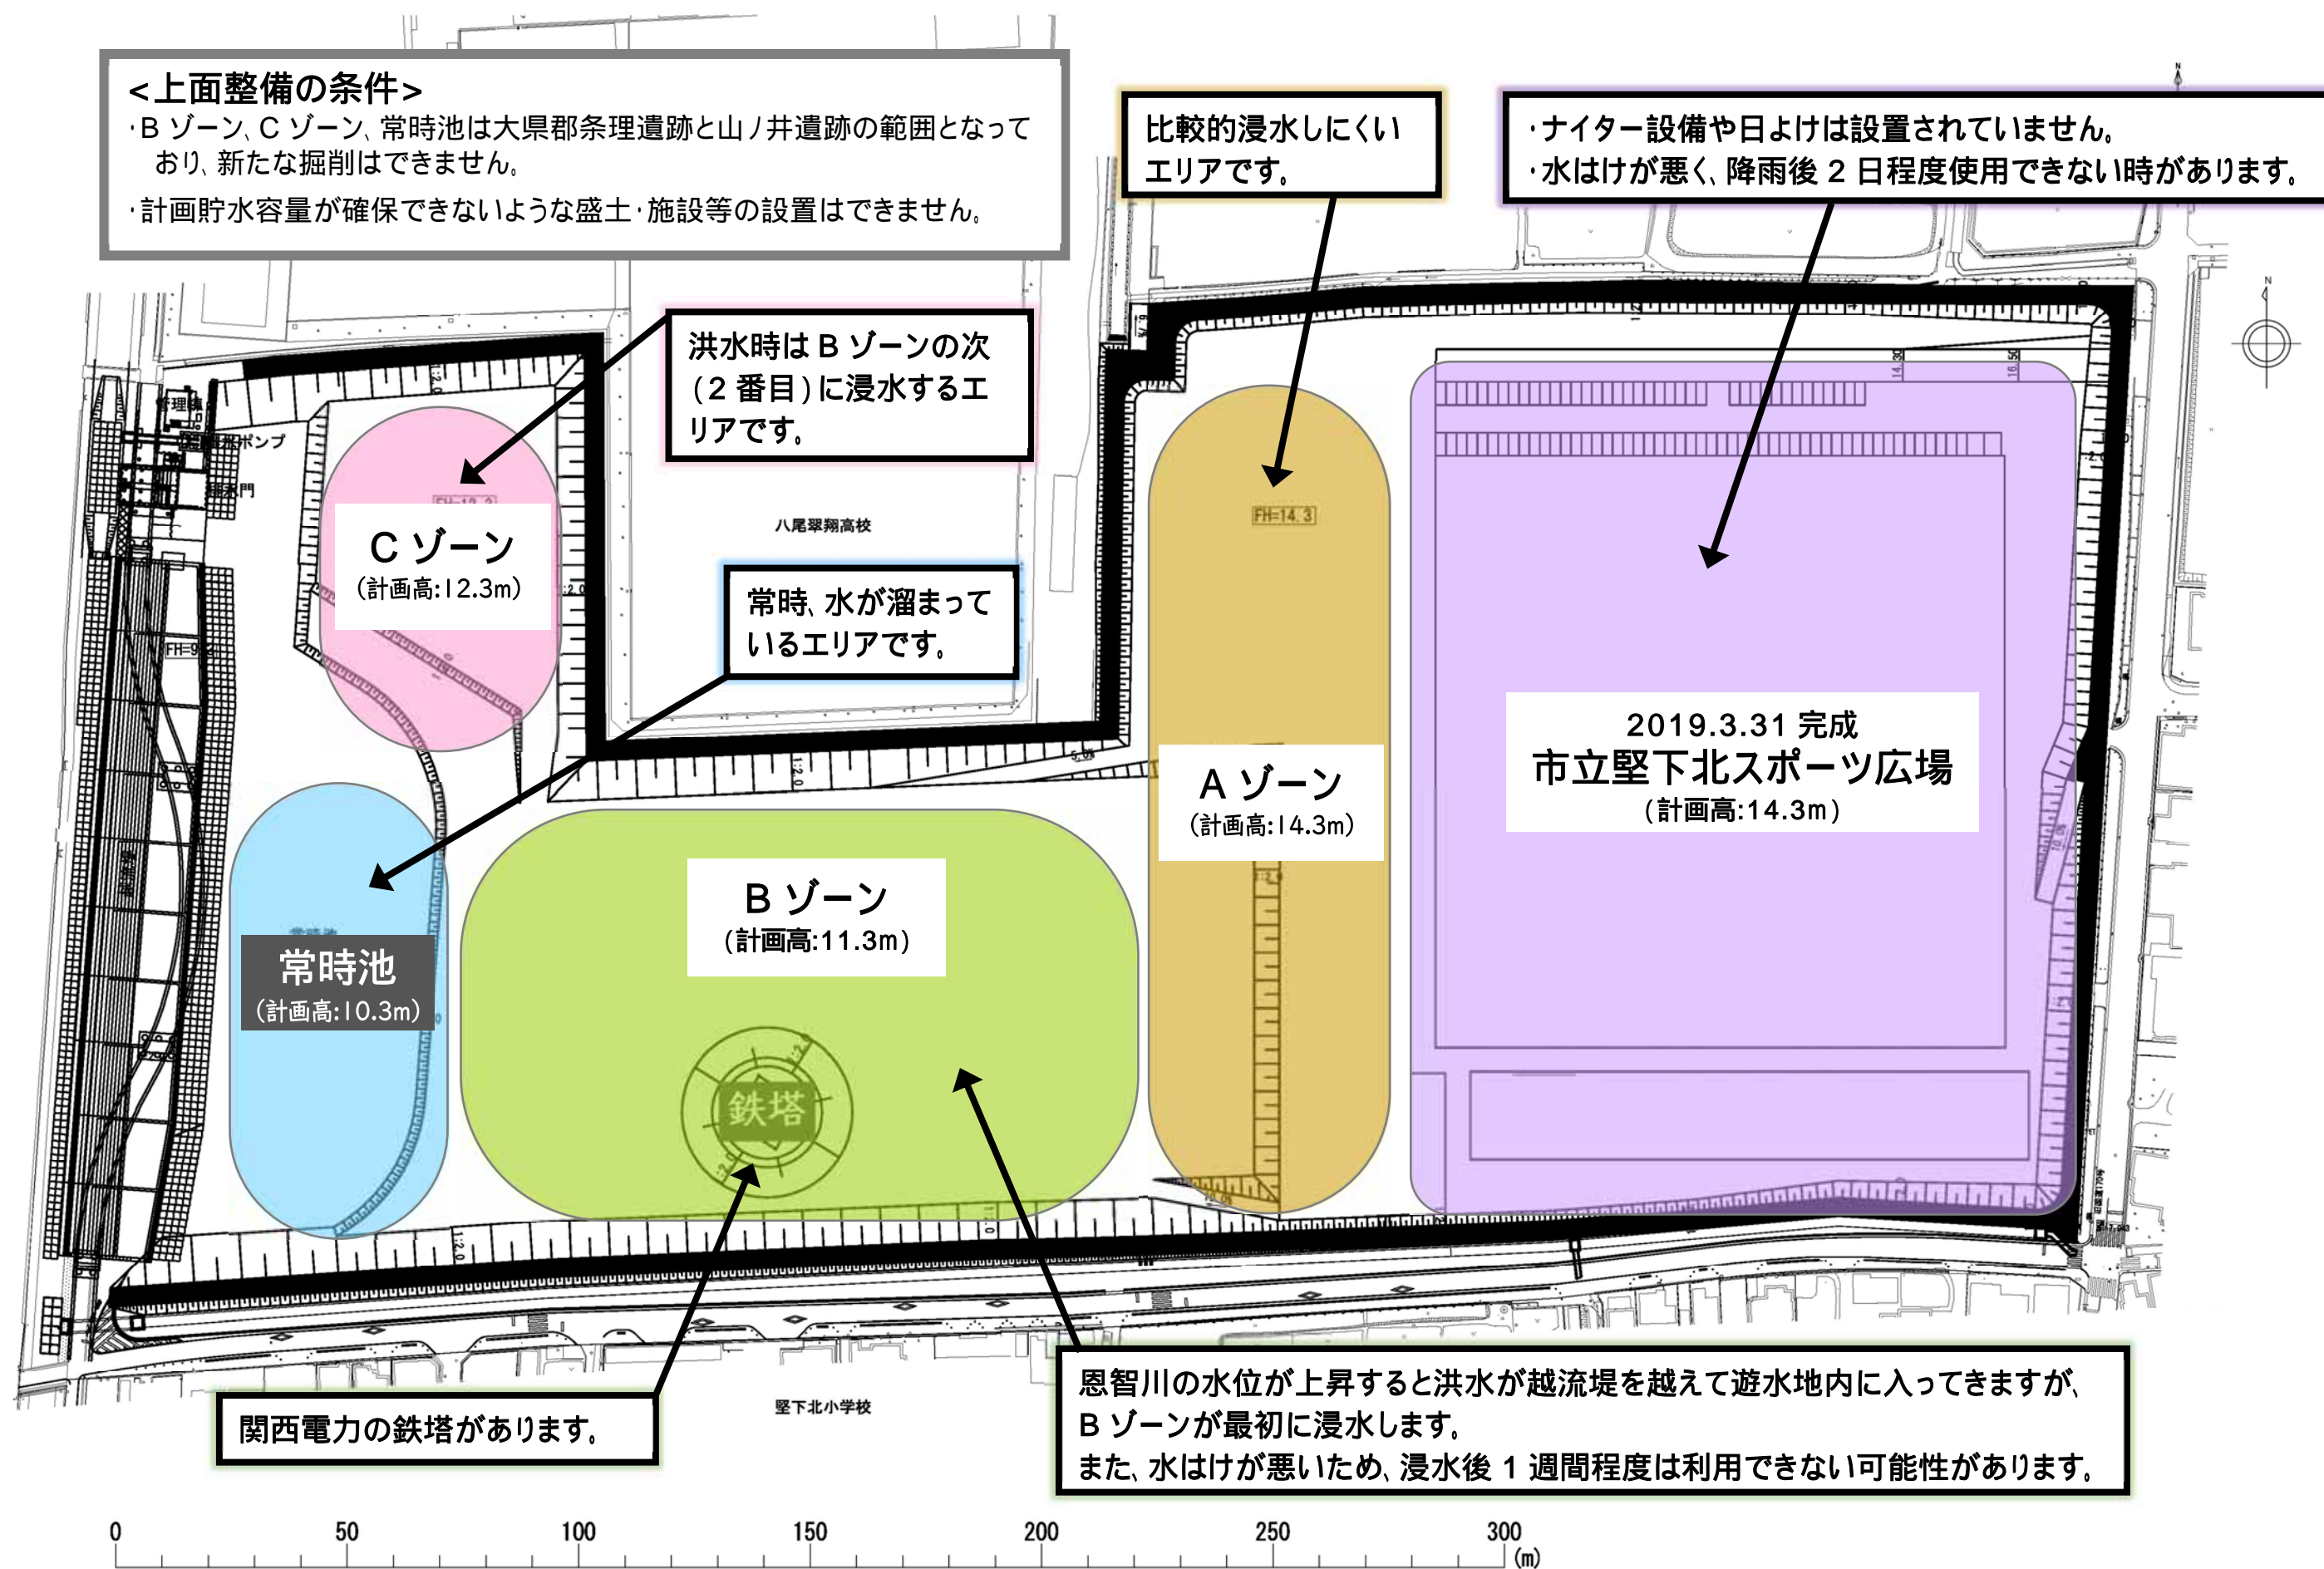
<上面整備の条件>
・B ゾーン、C ゾーン、常時池は大県郡条理遺跡と山ノ井遺跡の範囲となっており、新たな掘削はできません。
・計画貯水容量が確保できないような盛土・施設等の設置はできません。

比較的浸水しにくいエリアです。

・ナイター設備や日よけは設置されていません。
・水はけが悪く、降雨後 2 日程度使用できない時があります。

洪水時は B ゾーンの次（2 番目）に浸水するエリアです。

管理棟
排水ポンプ
排水門

C ゾーン
（計画高:12.3m）

八尾翠翔高校

常時、水が溜まっているエリアです。

FH=14.3

2019.3.31 完成
市立堅下北スポーツ広場
（計画高:14.3m）

A ゾーン
（計画高:14.3m）

B ゾーン
（計画高:11.3m）

常時池
（計画高:10.3m）

鉄塔

関西電力の鉄塔があります。

堅下北小学校

恩智川の水位が上昇すると洪水が越流堤を越えて遊水地内に入ってきますが、B ゾーンが最初に浸水します。
また、水はけが悪いため、浸水後 1 週間程度は利用できない可能性があります。

0 50 100 150 200 250 300 (m)